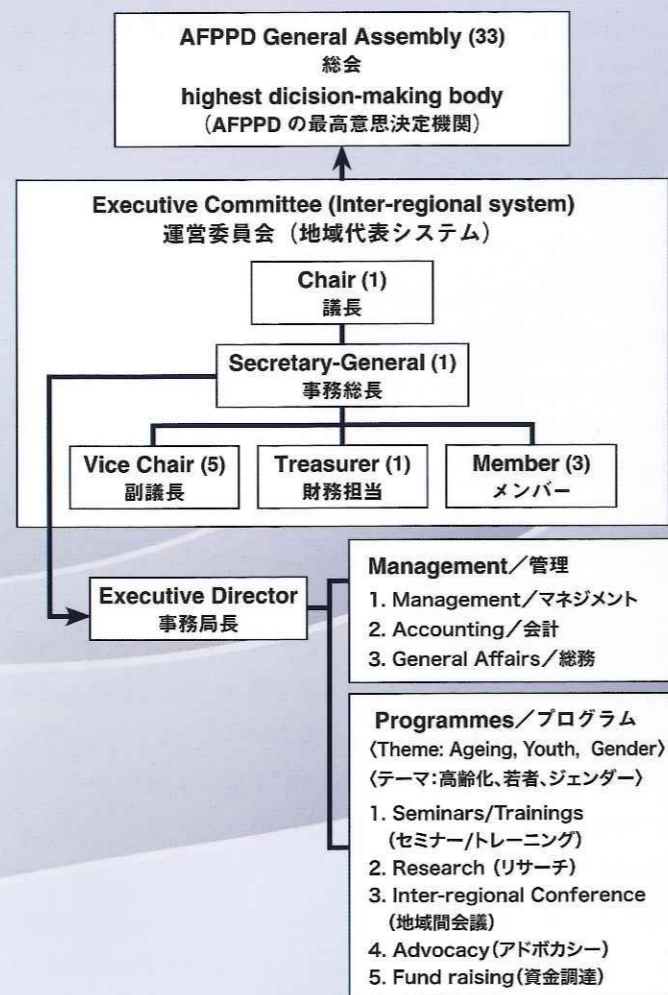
AFPPD General Assembly (33)
総会
highest dicision-making body
(AFPPD の最高意思決定機関)

Executive Committee (Inter-regional system)
運営委員会 (地域代表システム)

Chair (1)
議長

Secretary-General (1)
事務総長

Vice Chair (5)
副議長

Treasurer (1)
財務担当

Member (3)
メンバー

Executive Director
事務局長

Management/管理
1. Management/マネジメント
2. Accounting/会計
3. General Affairs/総務

Programmes/プログラム
〈Theme: Ageing, Youth, Gender〉
〈テーマ:高齢化、若者、ジェンダー〉
1. Seminars/Trainings (セミナー/トレーニング)
2. Research (リサーチ)
3. Inter-regional Conference (地域間会議)
4. Advocacy (アドボカシー)
5. Fund raising (資金調達)